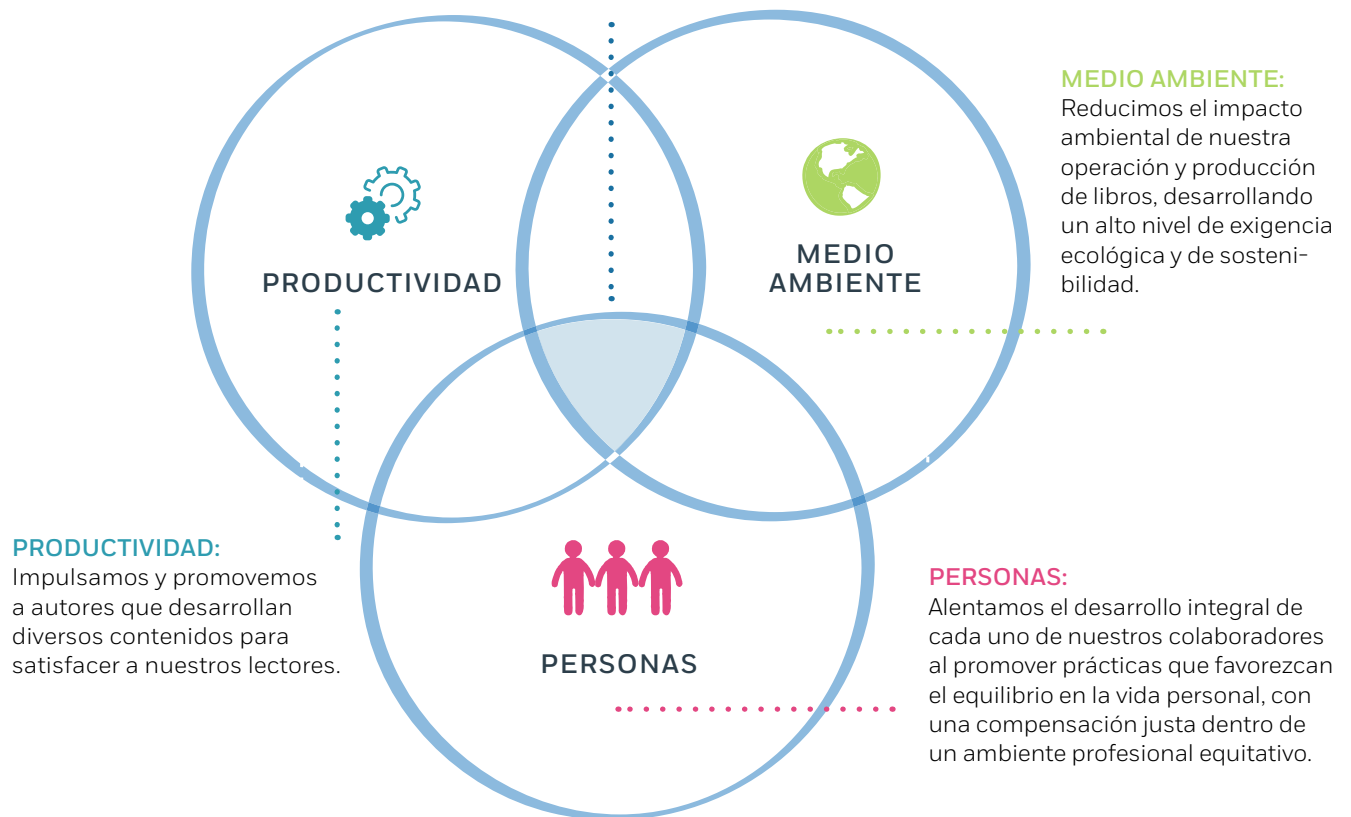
MEDIO AMBIENTE:
Reducimos el impacto ambiental de nuestra operación y producción de libros, desarrollando un alto nivel de exigencia ecológica y de sostenibilidad.

PRODUCTIVIDAD

MEDIO AMBIENTE

PERSONAS

PRODUCTIVIDAD:
Impulsamos y promovemos a autores que desarrollan diversos contenidos para satisfacer a nuestros lectores.

PERSONAS:
Alentamos el desarrollo integral de cada uno de nuestros colaboradores al promover prácticas que favorezcan el equilibrio en la vida personal, con una compensación justa dentro de un ambiente profesional equitativo.